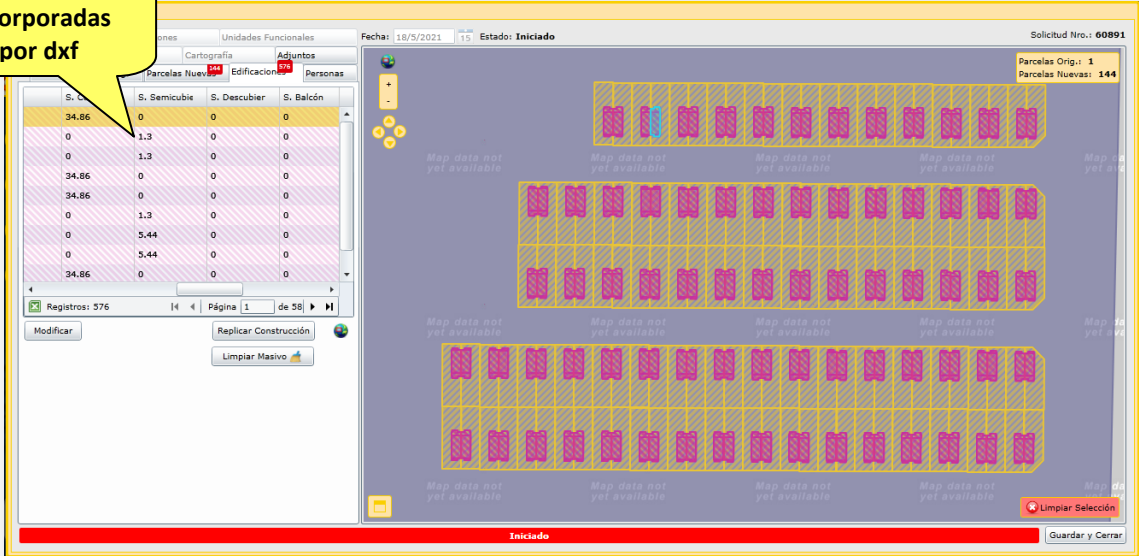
orporadas
por dxf

ones | Unidades Funcionales
Cartografía | Adjuntos
Parcelas Nuevas 144 | Edificaciones 576 | Personas

Fecha: 18/5/2021 15 Estado: Iniciado

Solicitud Nro.: 60891

| S. C | S. Semicubie | S. Descubier | S. Balcón |
|---|---|---|---|
| 34.86 | 0 | 0 | 0 |
| 0 | 1.3 | 0 | 0 |
| 0 | 1.3 | 0 | 0 |
| 34.86 | 0 | 0 | 0 |
| 34.86 | 0 | 0 | 0 |
| 0 | 1.3 | 0 | 0 |
| 0 | 5.44 | 0 | 0 |
| 0 | 5.44 | 0 | 0 |
| 34.86 | 0 | 0 | 0 |

Registros: 576 Página 1 de 58

Modificar
Replicar Construcción
Limpiar Masivo

Parcelas Orig.: 1
Parcelas Nuevas: 144

Map data not yet available

Limpiar Selección

Iniciado

Guardar y Cerrar